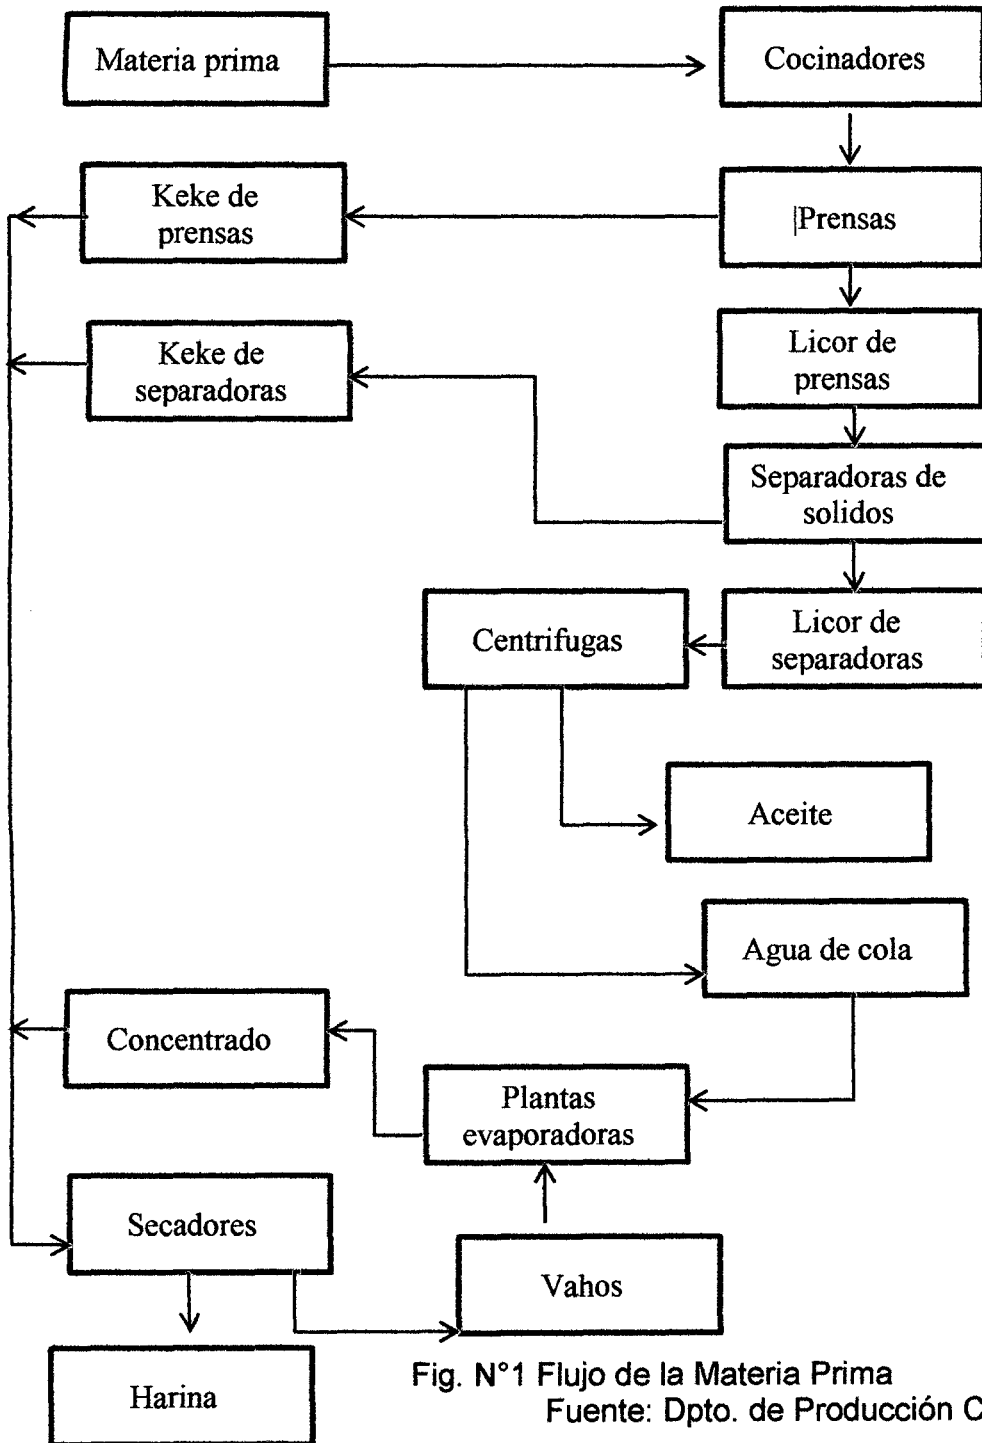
Materia prima

Cocinadores

Keke de prensas

|Prensas

Keke de separadoras

Licor de prensas

Separadoras de solidos

Centrifugas

Licor de separadoras

Aceite

Agua de cola

Concentrado

Plantas evaporadoras

Secadores

Vahos

Harina

Fig. N°1 Flujo de la Materia Prima
Fuente: Dpto. de Producción C